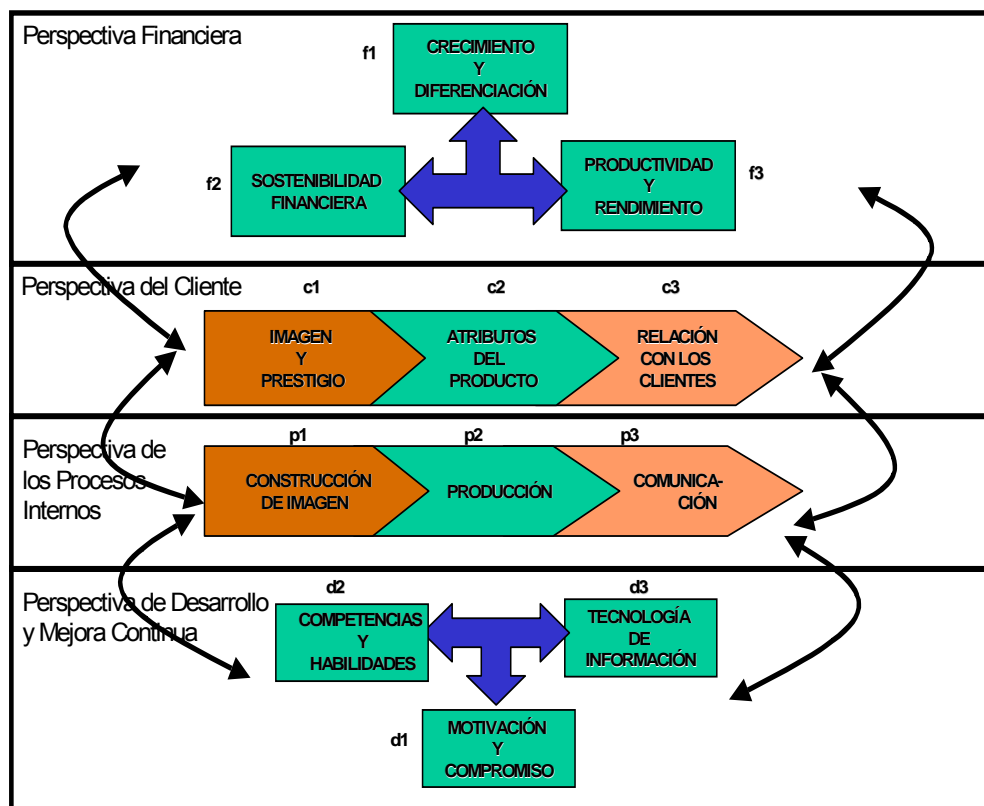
Perspectiva Financiera

f1
CRECIMIENTO
Y
DIFERENCIACIÓN

f2
SOSTENIBILIDAD
FINANCIERA

PRODUCTIVIDAD
Y
RENDIMIENTO
f3

Perspectiva del Cliente

c1
IMAGEN
Y
PRESTIGIO

c2
ATRIBUTOS
DEL
PRODUCTO

c3
RELACIÓN
CON LOS
CLIENTES

Perspectiva de los Procesos Internos

p1
CONSTRUCCIÓN
DE IMAGEN

p2
PRODUCCIÓN

p3
COMUNICA-
CIÓN

Perspectiva de Desarrollo y Mejora Continua

d2
COMPETENCIAS
Y
HABILIDADES

d3
TECNOLOGÍA
DE
INFORMACIÓN

d1
MOTIVACIÓN
Y
COMPROMISO